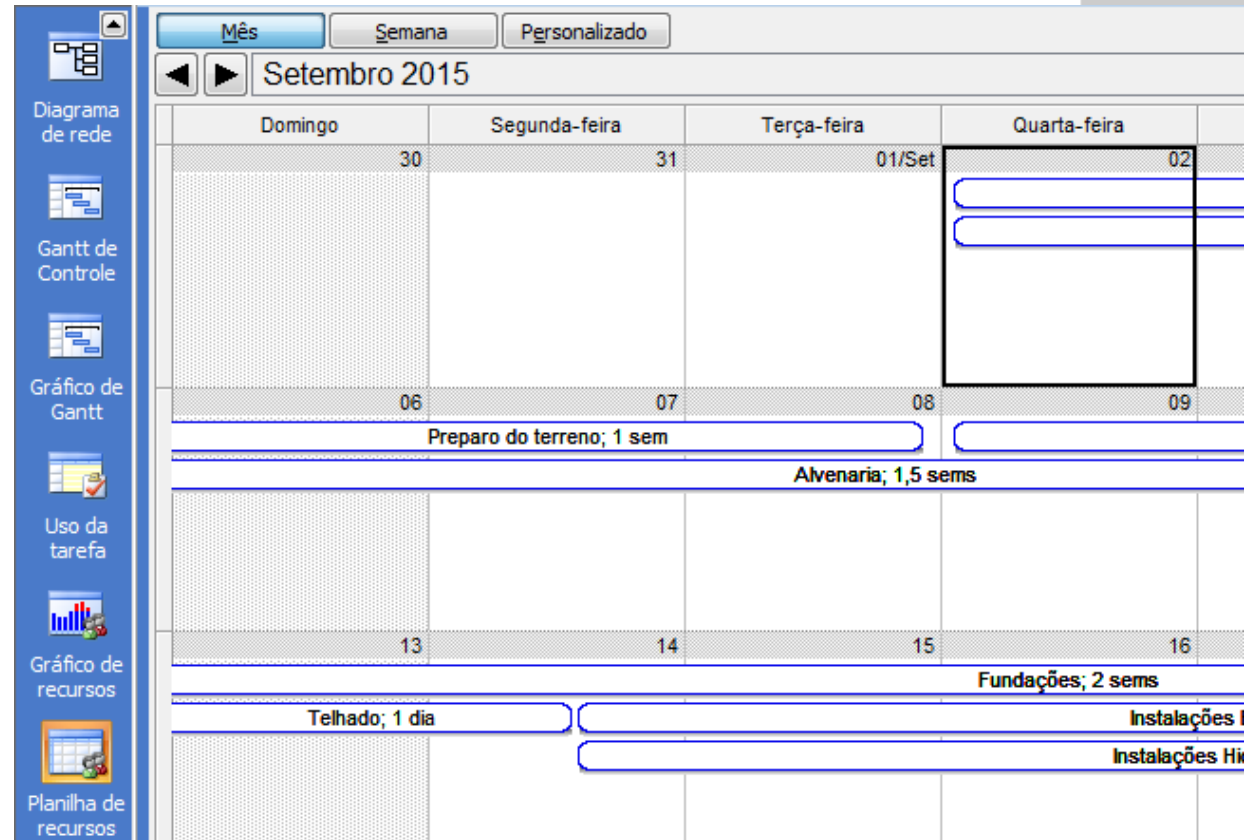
Diagrama de rede

Gantt de Controle

Gráfico de Gantt

Uso da tarefa

Gráfico de recursos

Planilha de recursos

Mês | Semana | Personalizado

Setembro 2015

| Domingo | Segunda-feira | Terça-feira | Quarta-feira |
|---|---|---|---|
| 30 | 31 | 01/Set | 02 |
| 06 | 07 | 08 | 09 |
| 13 | 14 | 15 | 16 |

Preparo do terreno; 1 sem

Alvenaria; 1,5 sems

Fundações; 2 sems

Telhado; 1 dia

Instalações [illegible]

Instalações Hi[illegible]